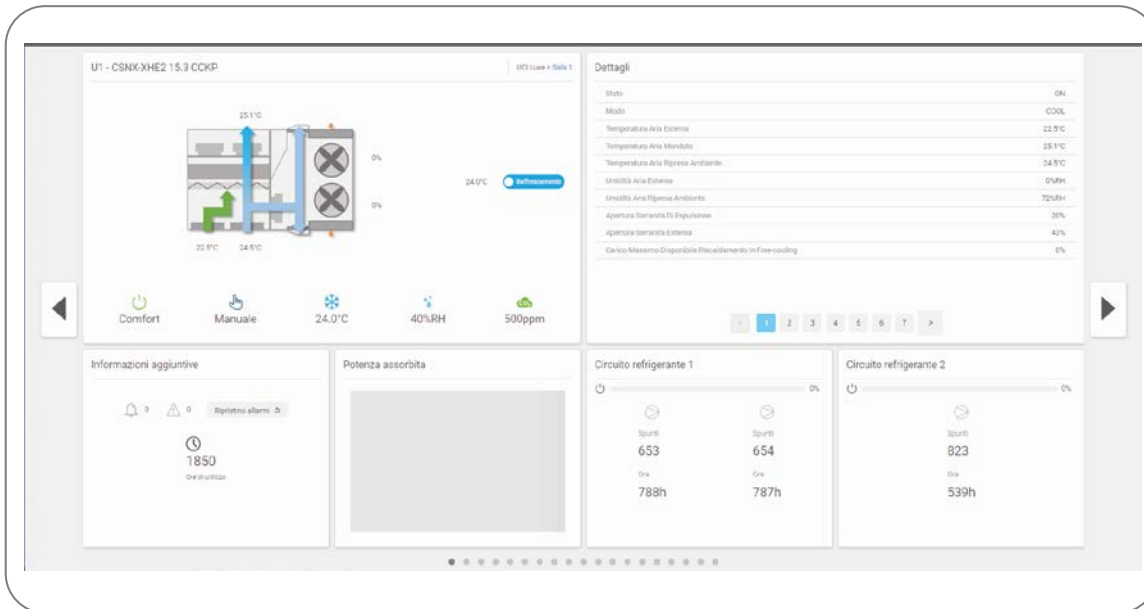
U1 - CSNX-XHE2 15.3 CCKP

UCI Luxe > Sala 1

25.1°C

0%

0%

24.0°C Raffrescamento

22.5°C 24.5°C

Comfort

Manuale

24.0°C

40%RH

500ppm

Dettagli

| | |
|---|---|
| Stato | ON |
| Modo | COOL |
| Temperatura Aria Esterna | 22.5°C |
| Temperatura Aria Mandata | 25.1°C |
| Temperatura Aria Ripresa Ambiente | 24.5°C |
| Umidità Aria Esterna | 0%RH |
| Umidità Aria Ripresa Ambiente | 72%RH |
| Apertura Serranda Di Espulsione | 30% |
| Apertura Serranda Esterna | 43% |
| Carico Massimo Disponibile Riscaldamento in Free-cooling | 0% |

< 1 2 3 4 5 6 7 >

Informazioni aggiuntive

0 0 Ripristino allarmi

1850

Ore di utilizzo

Potenza assorbita

Circuito refrigerante 1

0%

Spunti
653

Spunti
654

Ore
788h

Ore
787h

Circuito refrigerante 2

0%

Spunti
823

Ore
539h

CO₂